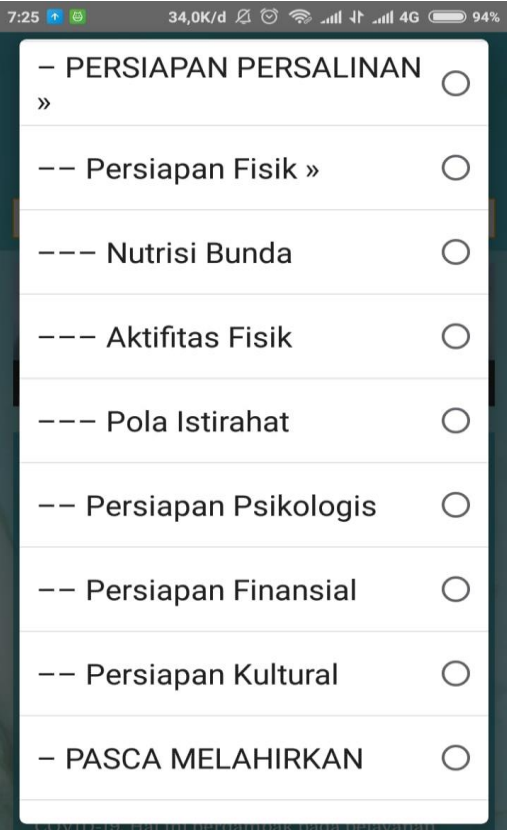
7:25 34,0K/d 4G 94%

– PERSIAPAN PERSALINAN »

–– Persiapan Fisik »

––– Nutrisi Bunda

––– Aktifitas Fisik

––– Pola Istirahat

–– Persiapan Psikologis

–– Persiapan Finansial

–– Persiapan Kultural

– PASCA MELAHIRKAN

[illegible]